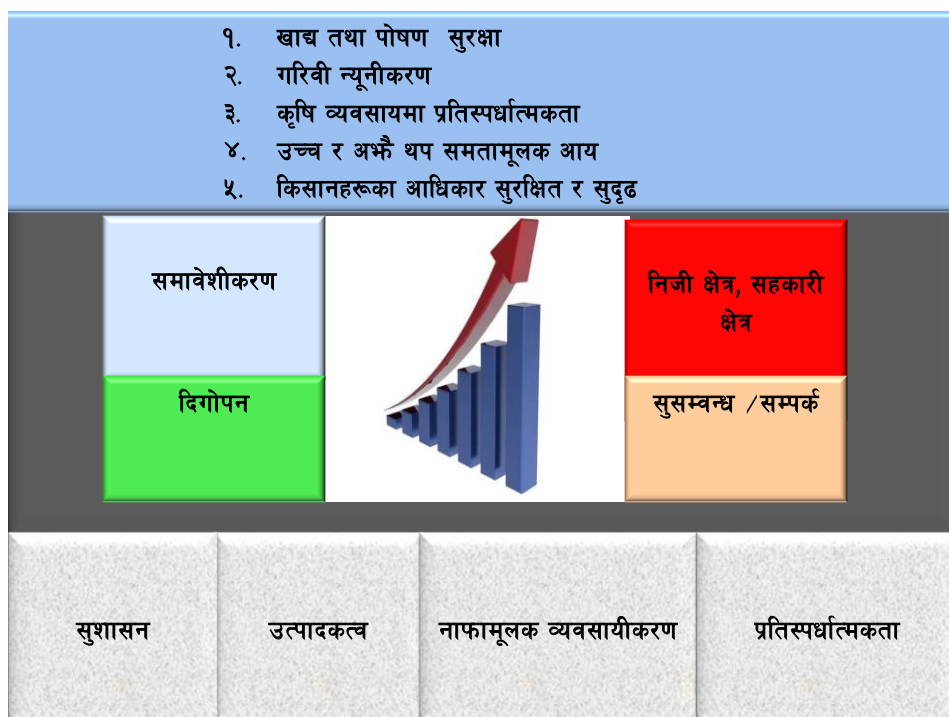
१. खाद्य तथा पोषण सुरक्षा
२. गरिवी न्यूनीकरण
३. कृषि व्यवसायमा प्रतिस्पर्धात्मकता
४. उच्च र अझै थप समतामूलक आय
५. किसानहरूका आधिकार सुरक्षित र सुदृढ

समावेशीकरण

दिगोपन

निजी क्षेत्र, सहकारी क्षेत्र

सुसम्वन्ध /सम्पर्क

सुशासन

उत्पादकत्व

नाफामूलक व्यवसायीकरण

प्रतिस्पर्धात्मकता